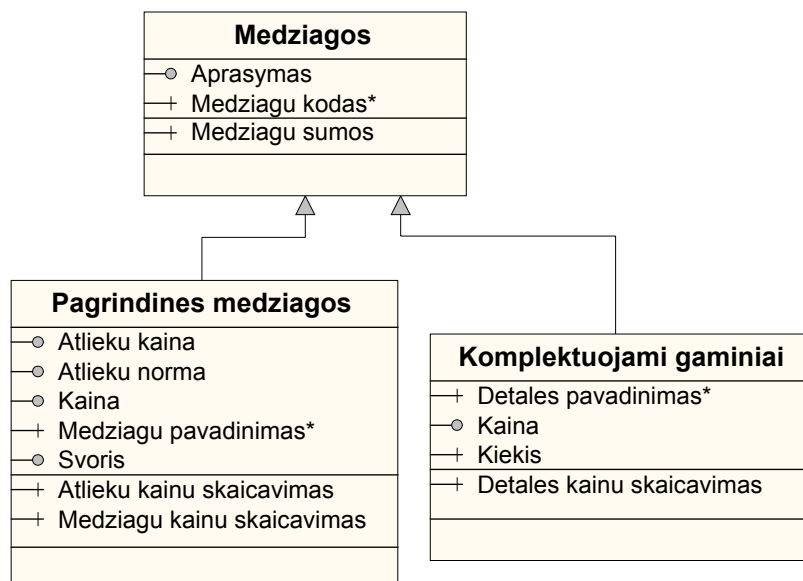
Medziagos

Aprasymas
Medziagu kodas*
Medziagu sumos

Pagrindines medziagos

Atlieku kaina
Atlieku norma
Kaina
Medziagu pavadinimas*
Svoris
Atlieku kainu skaicavimas
Medziagu kainu skaicavimas

Komplektuojami gaminiai

Detales pavadinimas*
Kaina
Kiekis
Detales kainu skaicavimas